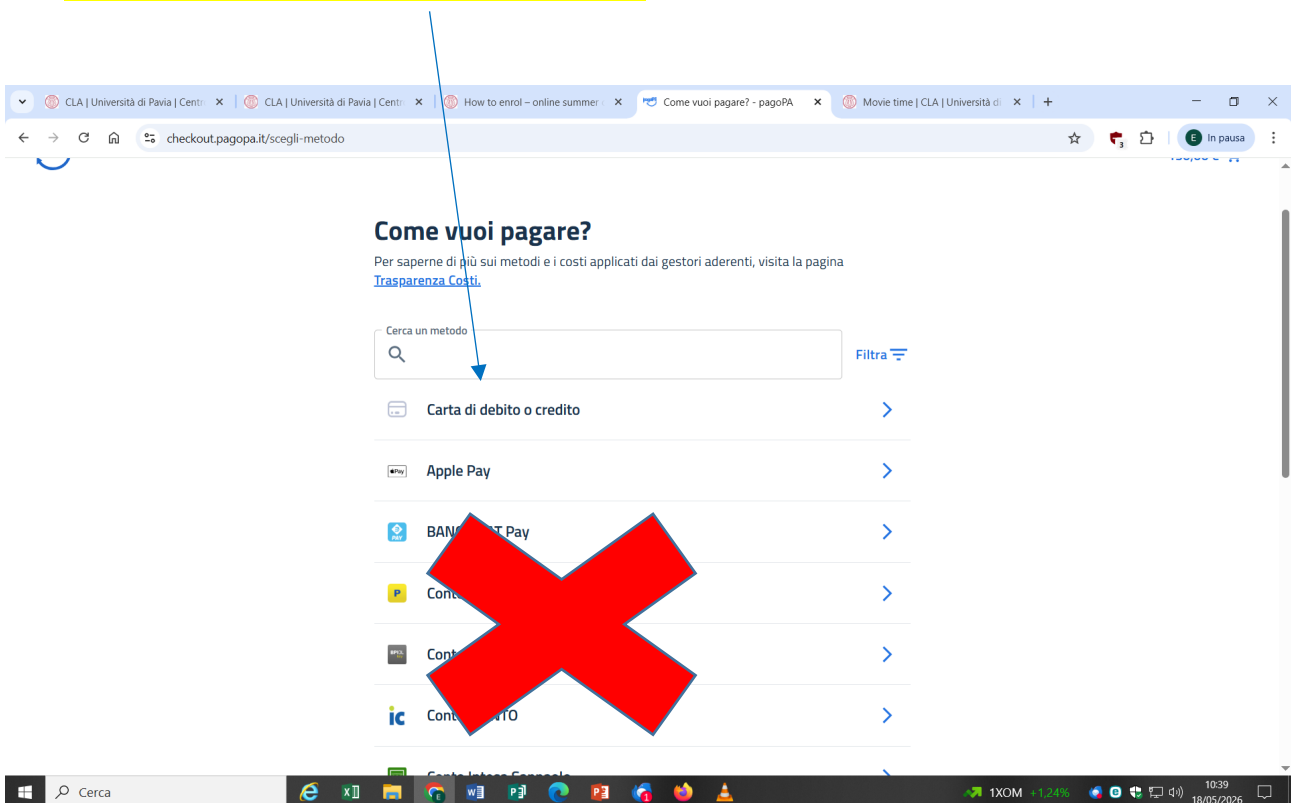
CLA | Università di Pavia | Centr ×
CLA | Università di Pavia | Centr ×
How to enrol – online summer ×
Come vuoi pagare? - pagoPA ×
Movie time | CLA | Università di ×
+

checkout.pagopa.it/scegli-metodo

In pausa

Come vuoi pagare?

Per saperne di più sui metodi e i costi applicati dai gestori aderenti, visita la pagina Trasparenza Costi.

Cerca un metodo

Filtra

Carta di debito o credito

Apple Pay

BANC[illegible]T Pay

Cont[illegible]

Cont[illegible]

Cont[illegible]NTO

Cerca

1XOM +1,24%

10:39
18/05/2026